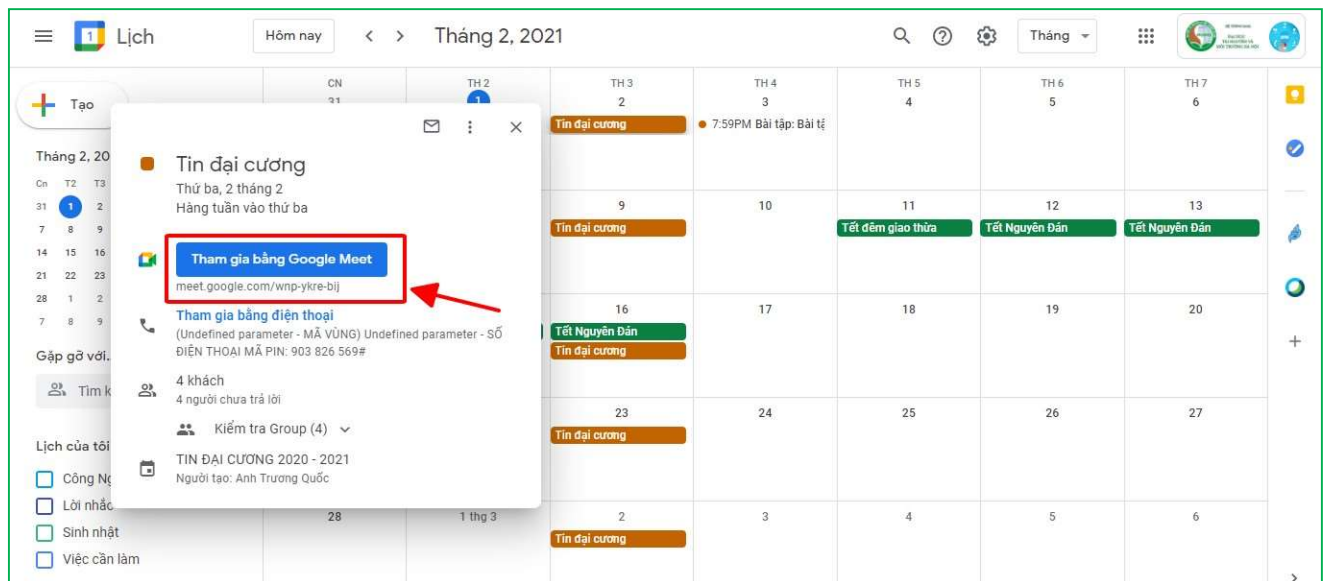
Lịch

Hôm nay

Tháng 2, 2021

Tháng

Tạo

Tháng 2, 20

Cn T2 T3
31 1 2
7 8 9
14 15 16
21 22 23
28 1 2
7 8 9

Gặp gỡ với...

Tìm k

Lịch của tôi

Công Ng

Lời nhắc

Sinh nhật

Việc cần làm

Tin đại cương
Thứ ba, 2 tháng 2
Hàng tuần vào thứ ba

Tham gia bằng Google Meet
meet.google.com/wnp-ykre-bij

Tham gia bằng điện thoại
(Undefined parameter - MÃ VÙNG) Undefined parameter - SỐ ĐIỆN THOẠI MÃ PIN: 903 826 569#

4 khách
4 người chưa trả lời

Kiểm tra Group (4)

TIN ĐẠI CƯƠNG 2020 - 2021
Người tạo: Anh Trương Quốc

| CN | TH 2 | TH 3 | TH 4 | TH 5 | TH 6 | TH 7 |
|---|---|---|---|---|---|---|
| 31 | 1 | 2 Tin đại cương | 3 7:59PM Bài tập: Bài tậ | 4 | 5 | 6 |
| | | 9 Tin đại cương | 10 | 11 Tết đêm giao thừa | 12 Tết Nguyên Đán | 13 Tết Nguyên Đán |
| | | 16 Tết Nguyên Đán Tin đại cương | 17 | 18 | 19 | 20 |
| | | 23 Tin đại cương | 24 | 25 | 26 | 27 |
| 28 | 1 thg 3 | 2 Tin đại cương | 3 | 4 | 5 | 6 |